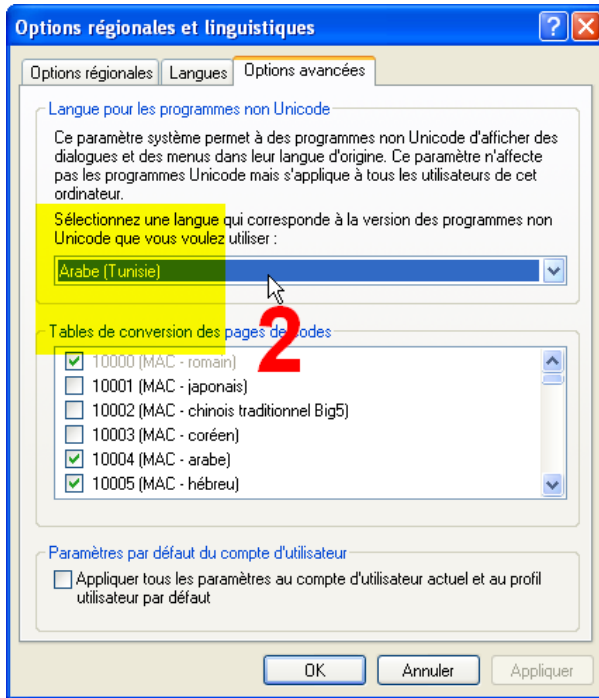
Options régionales et linguistiques

Options régionales | Langues | Options avancées

Langue pour les programmes non Unicode

Ce paramètre système permet à des programmes non Unicode d'afficher des dialogues et des menus dans leur langue d'origine. Ce paramètre n'affecte pas les programmes Unicode mais s'applique à tous les utilisateurs de cet ordinateur.

Sélectionnez une langue qui corresponde à la version des programmes non Unicode que vous voulez utiliser :

Arabe (Tunisie)

2

Tables de conversion des pages de codes

10000 (MAC - romain)
10001 (MAC - japonais)
10002 (MAC - chinois traditionnel Big5)
10003 (MAC - coréen)
10004 (MAC - arabe)
10005 (MAC - hébreu)

Paramètres par défaut du compte d'utilisateur

Appliquer tous les paramètres au compte d'utilisateur actuel et au profil utilisateur par défaut

OK | Annuler | Appliquer